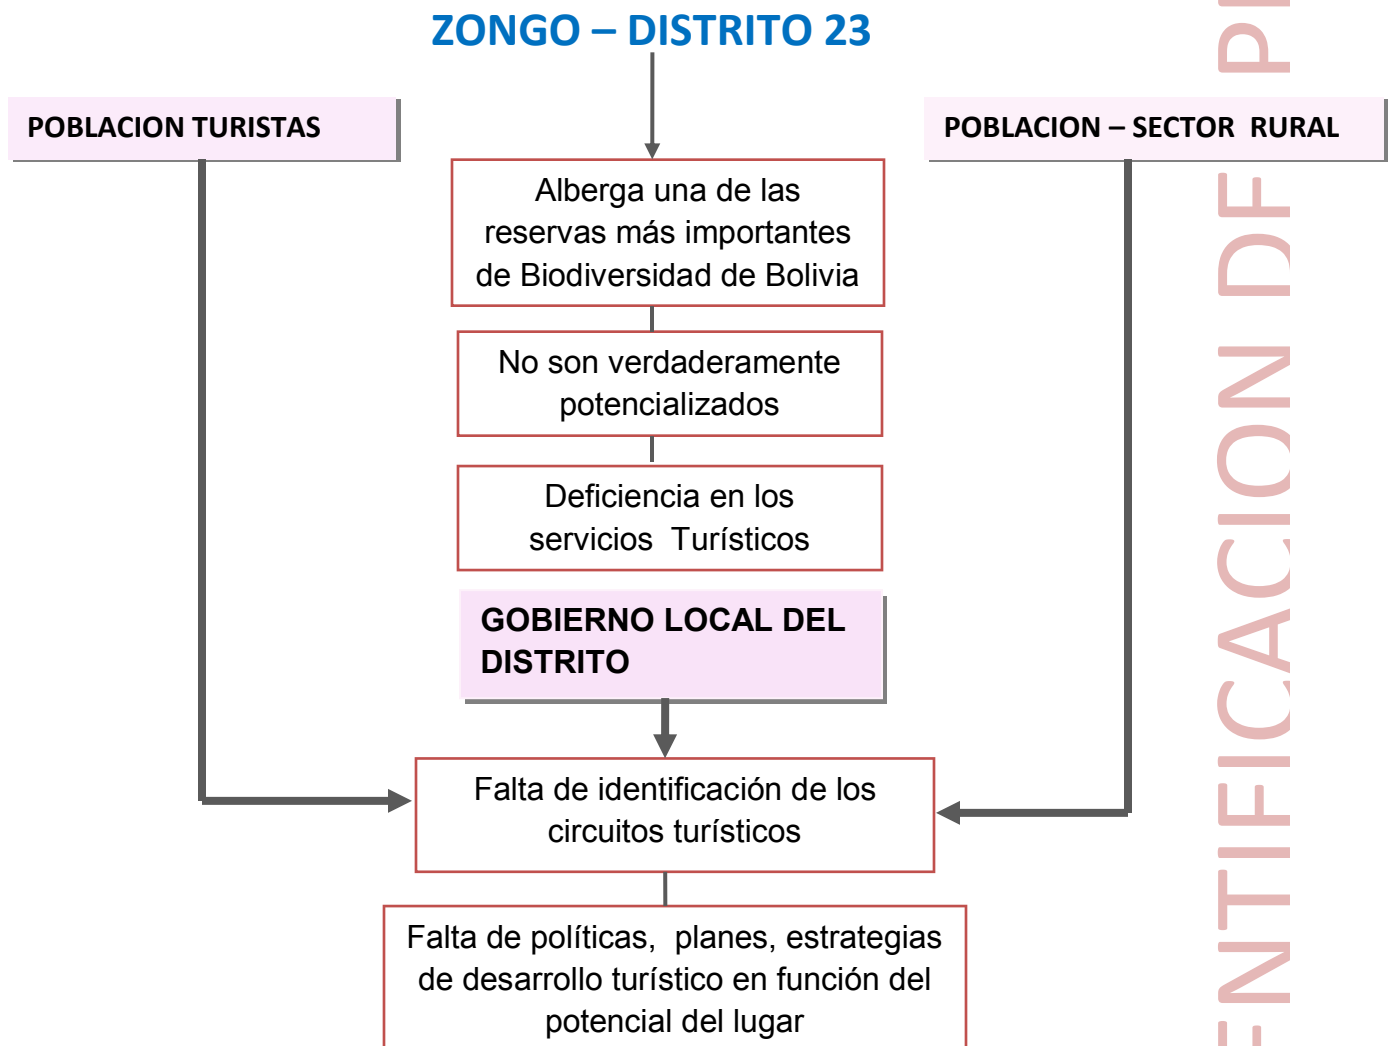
ZONGO – DISTRITO 23

POBLACION TURISTAS

POBLACION – SECTOR RURAL

Alberga una de las reservas más importantes de Biodiversidad de Bolivia

No son verdaderamente potencializados

Deficiencia en los servicios Turísticos

GOBIERNO LOCAL DEL DISTRITO

Falta de identificación de los circuitos turísticos

Falta de políticas, planes, estrategias de desarrollo turístico en función del potencial del lugar

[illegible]NTIFICACION DE PL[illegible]